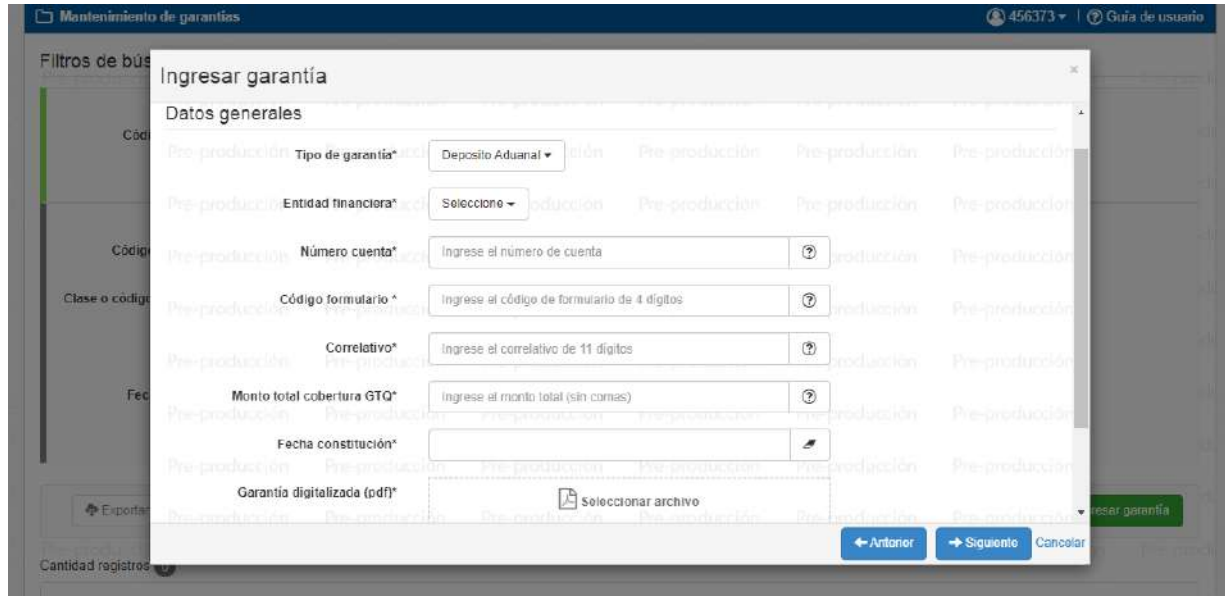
Mantenimiento de garantías

456373 ▾ | Guía de usuario

Filtros de bús

Cód

Códig

Clase o códig

Fec

Exportar

Cantidad registros 0

Ingresar garantía

×

Datos generales

Tipo de garantía* Deposito Aduanal ▾

Entidad financiera* Seleccione ▾

Número cuenta* Ingrese el número de cuenta

Código formulario * Ingrese el código de formulario de 4 dígitos

Correlativo* Ingrese el correlativo de 11 dígitos

Monto total cobertura GTQ* Ingrese el monto total (sin comas)

Fecha constitución*

Garantía digitalizada (pdf)* Seleccionar archivo

← Anterior → Siguiente Cancelar

resar garantía

Pre-producción